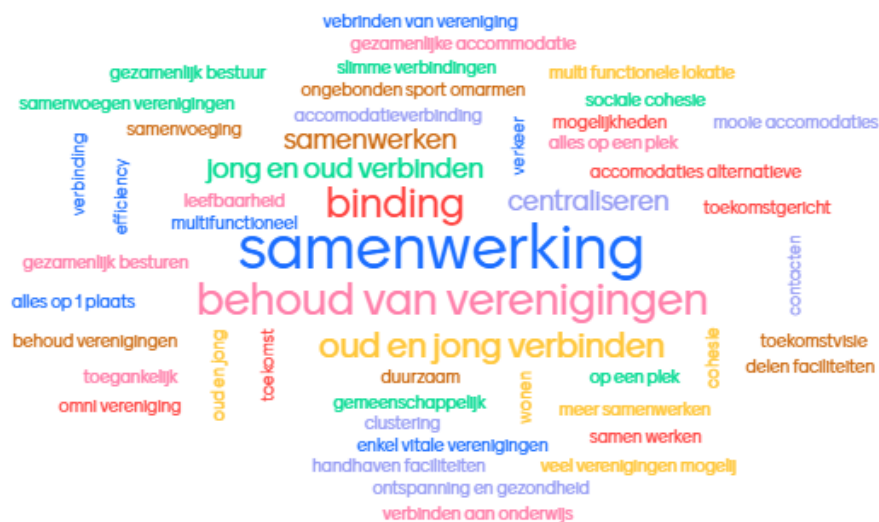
vebrinden van vereniging
gezamenlijke accommodatie
gezamenlijk bestuur
slimme verbindingen
multi functionele lokatie
samenvoegen verenigingen
ongebonden sport omarmen
sociale cohesie
accomodatieverbinding
samenvoeging
verkeer
mogelijkheden
moole accomodaties
samenwerken
alles op een plek
verbinding
efficiency
jong en oud verbinden
accomodaties alternatieve
binding
centraliseren
leefbaarheid
toekomstgericht
multifunctioneel
samenwerking
contacten
gezamenlijk besturen
alles op 1 plaats
behoud van verenigingen
behoud verenigingen
oud en jong
toekomst
oud en jong verbinden
cohesie
toekomstvisie
delen faciliteiten
toegankelijk
duurzaam
wonen
op een plek
omni vereniging
gemeenschappelijk
meer samenwerken
clustering
samen werken
enkel vitale verenigingen
handhaven faciliteiten
veel verenigingen mogelij
ontspanning en gezondheid
verbinden aan onderwijs